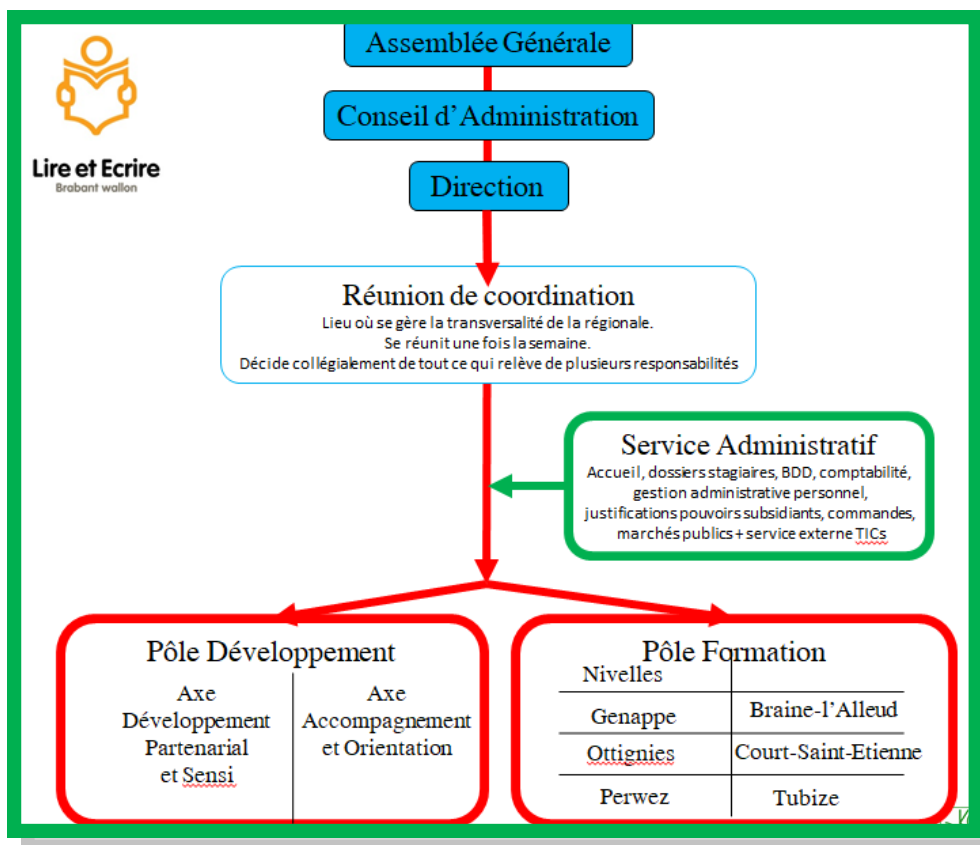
Lire et Ecrire
Brabant wallon

Assemblée Générale

Conseil d'Administration

Direction

Réunion de coordination
Lieu où se gère la transversalité de la régionale.
Se réunit une fois la semaine.
Décide collégialement de tout ce qui relève de plusieurs responsabilités

Service Administratif
Accueil, dossiers stagiaires, BDD, comptabilité, gestion administrative personnel, justifications pouvoirs subsidiants, commandes, marchés publics + service externe TICs

Pôle Développement

Axe Développement Partenarial et Sensi

Axe Accompagnement et Orientation

Pôle Formation

| Nivelles | |
|---|---|
| Genappe | Braine-l'Alleud |
| Ottignies | Court-Saint-Etienne |
| Perwez | Tubize |